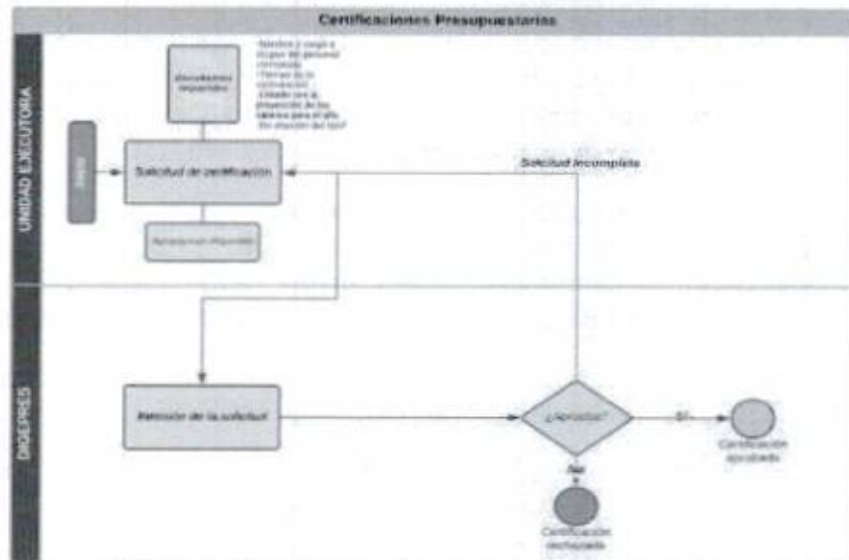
Certificaciones Presupuestarias

UNIDAD EJECUTORA

Inicio

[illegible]

-Nombre y cargo a ocupar del personal contratado
-Tiempo de la contratación
-Detalle de la proyección de los salarios para el año
-Sin situación del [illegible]

Solicitud de certificación

Solicitud incompleta

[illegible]

DIGEPRES

Revisión de la solicitud

¿Aprobada?

Sí

No

Certificación aprobada

Certificación rechazada